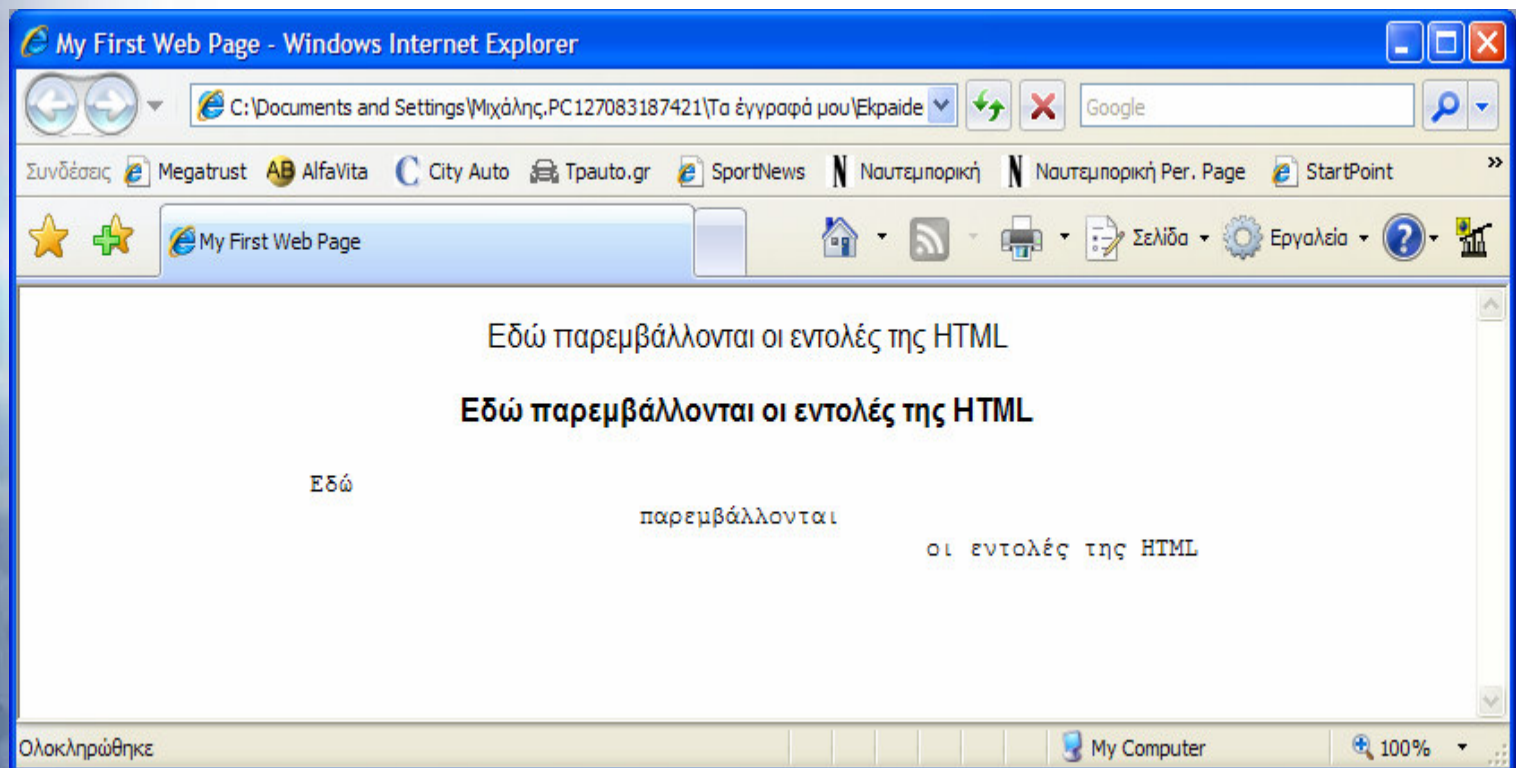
My First Web Page - Windows Internet Explorer

C:\Documents and Settings\Μιχάλης.PC127083187421\Τα έγγραφά μου\Ekpaide

Google

Συνδέσεις Megatrust AlfaVita City Auto Tpauto.gr SportNews Ναυτεμπορική Ναυτεμπορική Per. Page StartPoint

My First Web Page

Σελίδα Εργαλεία

Εδώ παρεμβάλλονται οι εντολές της HTML

**Εδώ παρεμβάλλονται οι εντολές της HTML**

Εδώ

παρεμβάλλονται

οι εντολές της HTML

Ολοκληρώθηκε

My Computer

100%